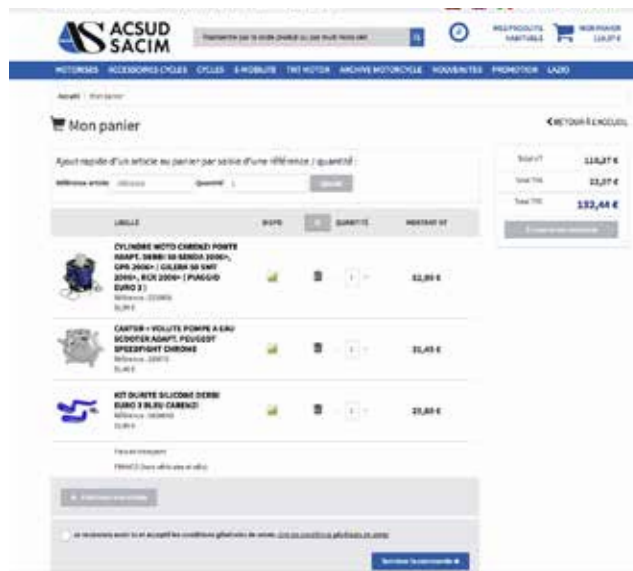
ACSUD SACIM

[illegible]

MOTORISES ACCESSOIRES CYCLES CYCLES E-MOBILITE TNT MOTOR ARCHIVE MOTORCYCLE NOUVEAUTES PROMOTION LAZIO

Accueil / Mon panier

Mon panier

< RETOUR À L'ACCUEIL

Ajout rapide d'un article au panier par saisie d'une référence / quantité :

Référence article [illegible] Quantité 1

| LIBELLE | DISPO | | QUANTITE | MONTANT HT |
|---|---|---|---|---|
| CYLINDRE MOTO CARENZI FONTE ADAPT. DERBI 50 SENDA 2006>, GPR 2006> / GILERA 50 SMT 2006>, RCR 2006> (PIAGGIO EURO 3) Référence : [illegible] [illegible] | | | 1 | 52,99 € |
| CARTER + VOLUTE POMPE A EAU SCOOTER ADAPT. PEUGEOT SPEEDFIGHT CHRONO Référence : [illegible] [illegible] | | | 1 | 31,45 € |
| KIT DURITE SILICONE DERBI EURO 3 BLEU CARENZI Référence : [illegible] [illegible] | | | 1 | 25,83 € |

Frais de transport
FRANCE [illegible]

Total HT 110,27 €
Total TVA 22,17 €
Total TTC 132,44 €

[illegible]

Je reconnais avoir lu et accepté les conditions générales de vente. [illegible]

Terminer la commande